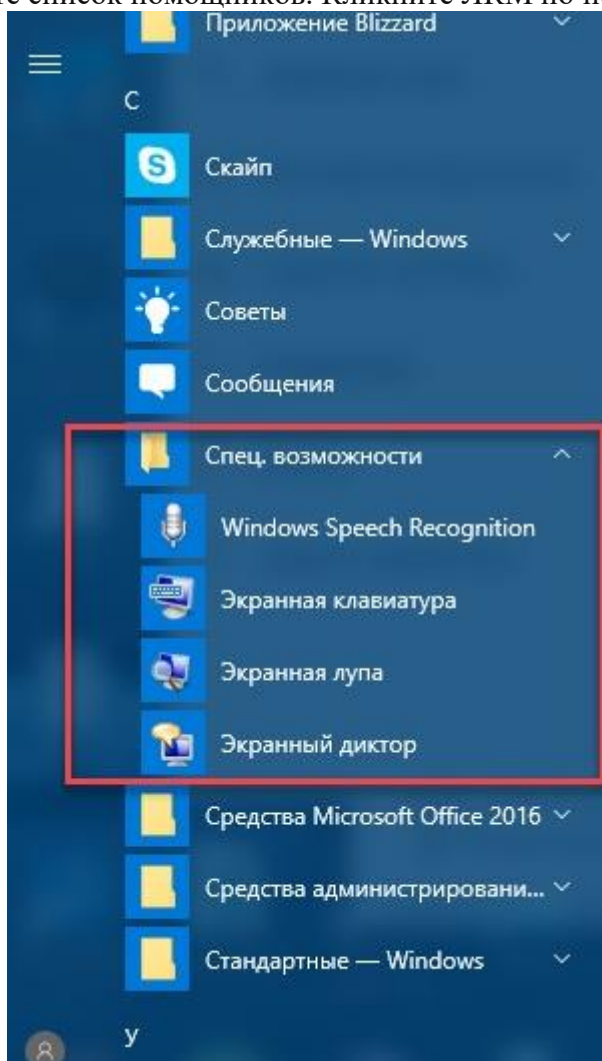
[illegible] список помощников. Кликните ЛКМ по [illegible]

Приложение Blizzard

С

Скайп

Служебные — Windows

Советы

Сообщения

Спец. возможности

Windows Speech Recognition

Экранная клавиатура

Экранная лупа

Экранный диктор

Средства Microsoft Office 2016

Средства администрировани...

Стандартные — Windows

У